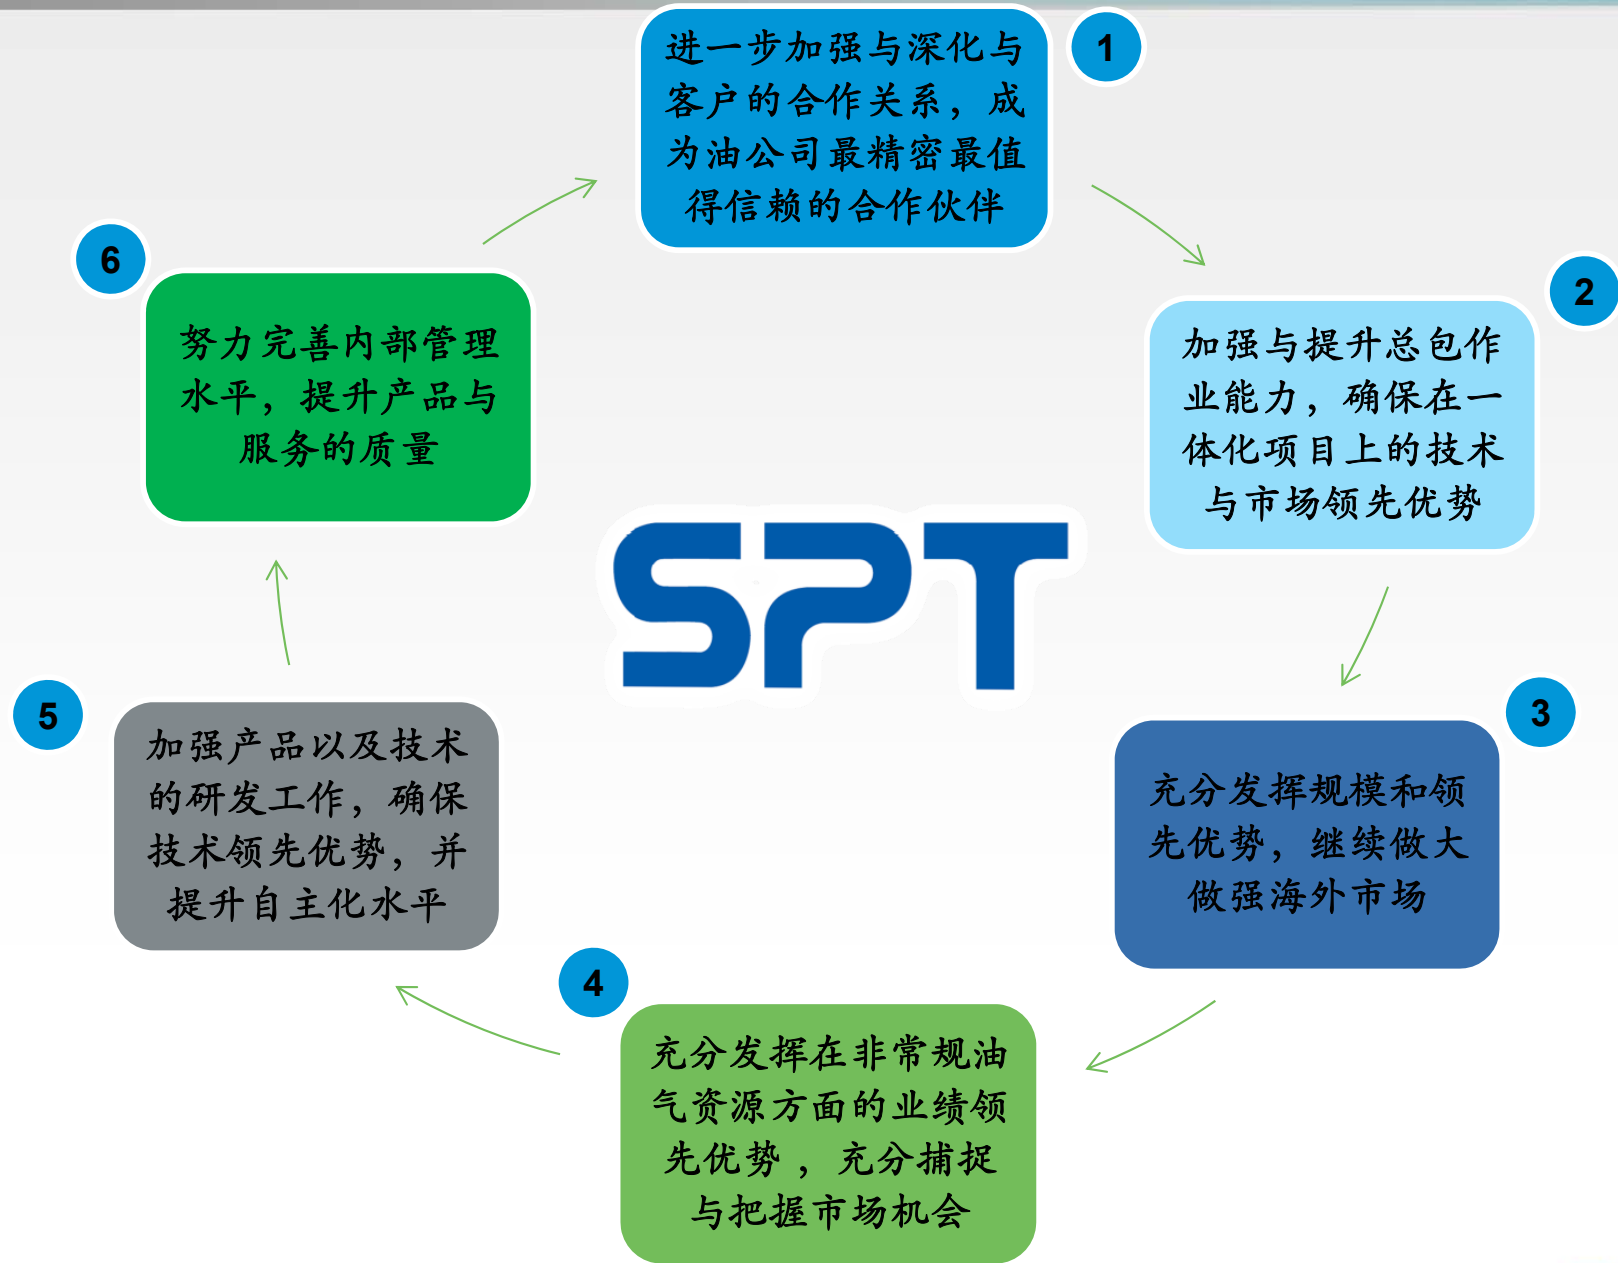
1

进一步加强与深化与客户的合作关系，成为油公司最精密最值得信赖的合作伙伴

2

加强与提升总包作业能力，确保在一体化项目上的技术与市场领先优势

3

充分发挥规模和领先优势，继续做大做强海外市场

4

充分发挥在非常规油气资源方面的业绩领先优势，充分捕捉与把握市场机会

5

加强产品以及技术的研发工作，确保技术领先优势，并提升自主化水平

6

努力完善内部管理水平，提升产品与服务的质量

SPT